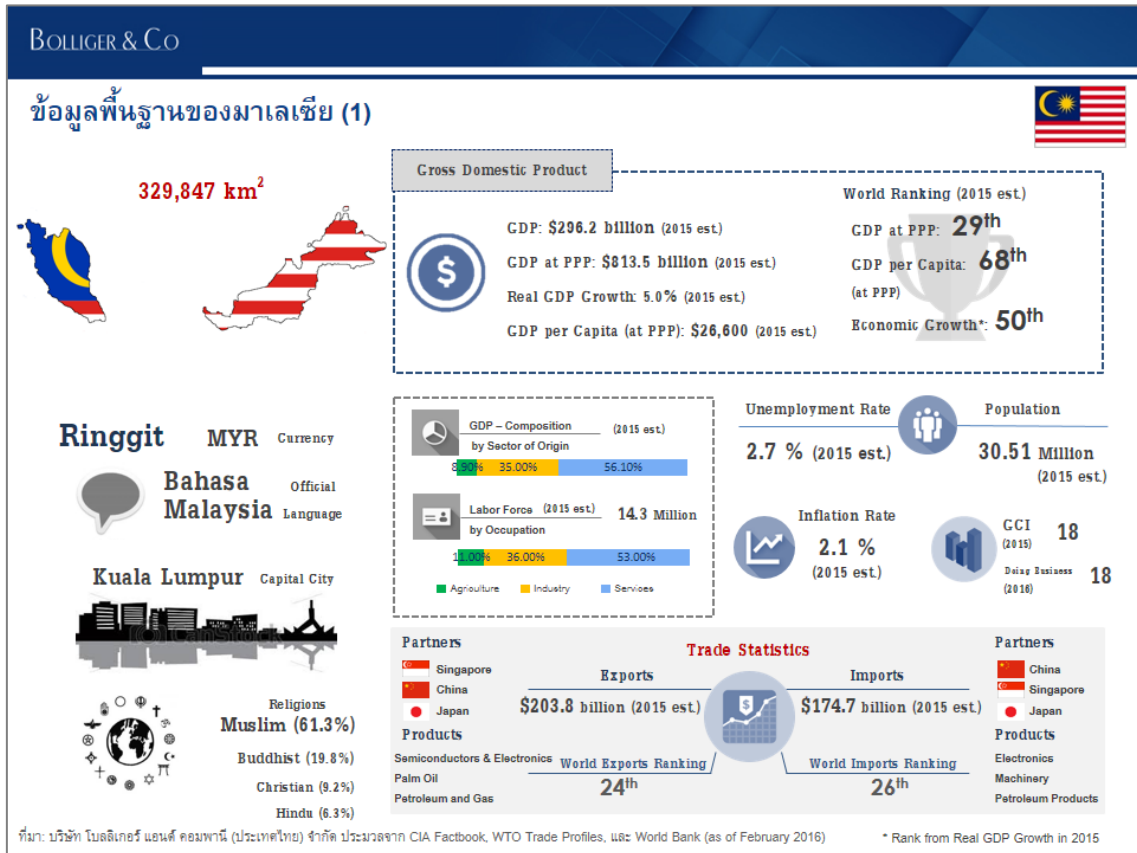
BOLLIGER & CO

ข้อมูลพื้นฐานของมาเลเซีย (1)

329,847 km$^2$

Gross Domestic Product

GDP: \$296.2 billion (2015 est.)
GDP at PPP: \$813.5 billion (2015 est.)
Real GDP Growth: 5.0% (2015 est.)
GDP per Capita (at PPP): \$26,600 (2015 est.)

World Ranking (2015 est.)
GDP at PPP: 29$^{th}$
GDP per Capita: 68$^{th}$
(at PPP)
Economic Growth*: 50$^{th}$

Ringgit MYR Currency

Bahasa Malaysia Official Language

Kuala Lumpur Capital City

(c) CanStock

Religions
Muslim (61.3%)
Buddhist (19.8%)
Christian (9.2%)
Hindu (6.3%)

GDP – Composition by Sector of Origin (2015 est.)
8.90% 35.00% 56.10%

Labor Force by Occupation (2015 est.) 14.3 Million
11.00% 36.00% 53.00%

Agriculture Industry Services

Unemployment Rate
2.7 % (2015 est.)

Population
30.51 Million (2015 est.)

Inflation Rate
2.1 % (2015 est.)

GCI (2015) 18
Doing Business (2016) 18

Partners
Singapore
China
Japan

Products
Semiconductors & Electronics
Palm Oil
Petroleum and Gas

Trade Statistics

Exports
\$203.8 billion (2015 est.)
World Exports Ranking
24$^{th}$

Imports
\$174.7 billion (2015 est.)
World Imports Ranking
26$^{th}$

Partners
China
Singapore
Japan

Products
Electronics
Machinery
Petroleum Products

ที่มา: บริษัท โบลลิเกอร์ แอนด์ คอมพานี (ประเทศไทย) จำกัด ประมวลจาก CIA Factbook, WTO Trade Profiles, และ World Bank (as of February 2016)

* Rank from Real GDP Growth in 2015